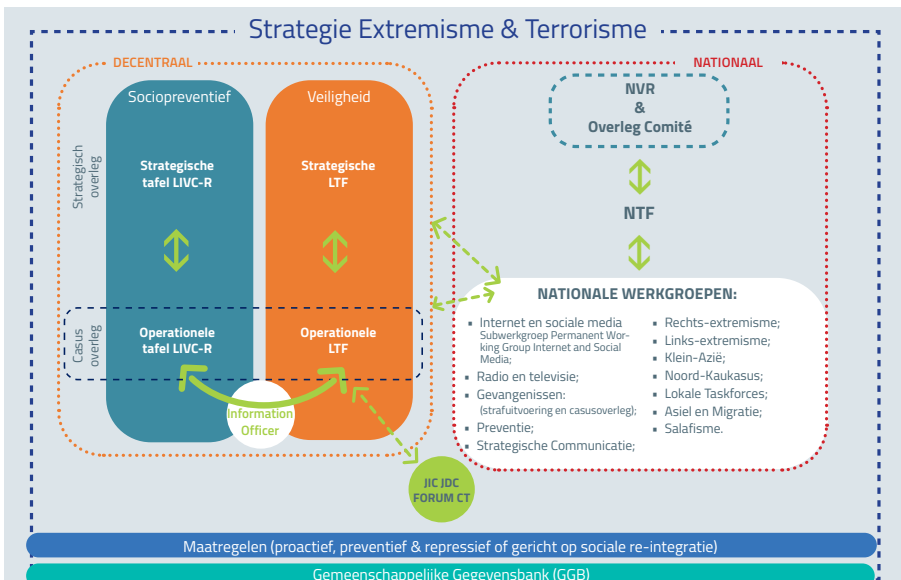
Strategie Extremisme & Terrorisme

DECENTRAAL

Strategisch overleg

Casus overleg

Sociopreventief

Strategische tafel LIVC-R

Operationele tafel LIVC-R

Veiligheid

Strategische LTF

Operationele LTF

Information Officer

JIC JDC FORUM CT

NATIONAAL

NVR & Overleg Comité

NTF

NATIONALE WERKGROEPEN:

- Internet en sociale media Subwerkgroep Permanent Working Group Internet and Social Media;
- Radio en televisie;
- Gevangenissen; (strafuitvoering en casusoverleg);
- Preventie;
- Strategische Communicatie;
- Rechts-extremisme;
- Links-extremisme;
- Klein-Azië;
- Noord-Kaukasus;
- Lokale Taskforces;
- Asiel en Migratie;
- Salafisme.

Maatregelen (proactief, preventief & repressief of gericht op sociale re-integratie)

Gemeenschappelijke Gegevensbank (GGB)